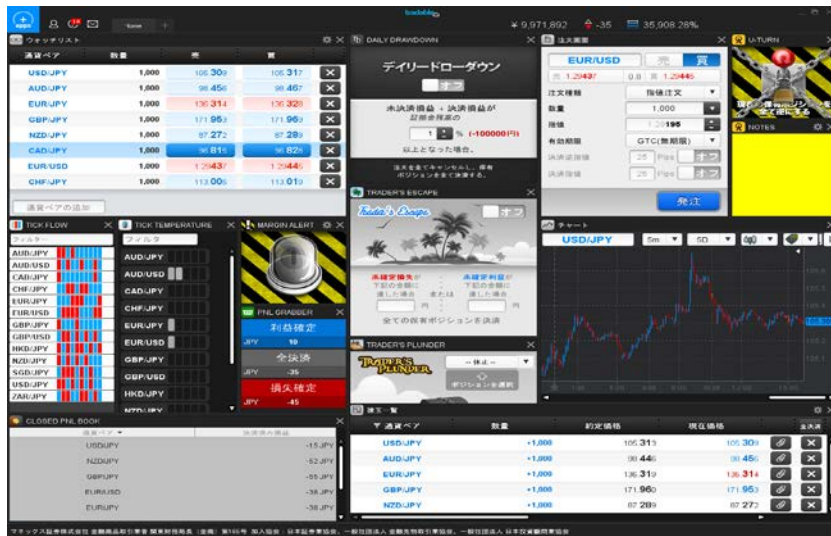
tradable

¥ 9,971,892 -35 35,908.28%

Save

ウォッチリスト

| 通貨ペア | 数量 | 売 | 買 |
|---|---|---|---|
| USD/JPY | 1,000 | 105.309 | 105.317 |
| AUD/JPY | 1,000 | 98.456 | 98.467 |
| EUR/JPY | 1,000 | 136.314 | 136.328 |
| GBP/JPY | 1,000 | 171.959 | 171.969 |
| NZD/JPY | 1,000 | 87.272 | 87.289 |
| CAD/JPY | 1,000 | 96.815 | 96.826 |
| EUR/USD | 1,000 | 1.29437 | 1.29446 |
| CHF/JPY | 1,000 | 113.005 | 113.019 |

通貨ペアの追加

DAILY DRAWDOWN

デイリードローダウン

オフ

未決済損益 + 決済損益が証拠金残高の

1 % (-100000円)

以上となった場合、

注文を全てキャンセルし、保有ポジションを全て決済する。

注文画面

EUR/USD 売 買

1.29437 0.9 1.29446

注文種類 指値注文

数量 1,000

指値 1.29195

有効期限 GTC(無期限)

決済逆指値 25 Pips オフ

決済指値 25 Pips オフ

発注

U-TURN

NOTES

TICK FLOW

フィルター

AUD/JPY
AUD/USD
CAD/JPY
CHF/JPY
EUR/JPY
EUR/USD
GBP/JPY
GBP/USD
HKD/JPY
NZD/JPY
SGD/JPY
USD/JPY
ZAR/JPY

TICK TEMPERATURE

フィルタ

AUD/JPY
AUD/USD
CAD/JPY
CHF/JPY
EUR/JPY
EUR/USD
GBP/JPY
GBP/USD
HKD/JPY
NZD/JPY

MARGIN ALERT

PNL GRABBER

利益確定

JPY 10

全決済

JPY -35

損失確定

JPY -45

TRADER'S ESCAPE

Trader's Escape

オフ

未確定損失が 下記の金額に 達した場合 または 未確定利益が 下記の金額に 達した場合

円 円

全ての保有ポジションを決済

TRADER'S PLUNDER

TRADER'S PLUNDER

-- 休止 --

ポジションを選択

チャート

USD/JPY 5m 5D

CLOSED PNL BOOK

通貨ペア 決済損益

USD/JPY -15 JPY
NZD/JPY -52 JPY
GBP/JPY -55 JPY
EUR/USD -38 JPY
EUR/JPY -38 JPY

建玉一覧

| 通貨ペア | 数量 | 約定価格 | 現在価格 | | 全決済 |
|---|---|---|---|---|---|
| USD/JPY | +1,000 | 105.313 | 105.309 | | |
| AUD/JPY | +1,000 | 98.446 | 98.456 | | |
| EUR/JPY | +1,000 | 136.319 | 136.314 | | |
| GBP/JPY | +1,000 | 171.960 | 171.959 | | |
| NZD/JPY | +1,000 | 87.289 | 87.272 | | |

マネックス証券株式会社 金融商品取引業者 関東財務局長（金商）第165号 加入協会：日本証券業協会、一般社団法人 金融先物取引業協会、一般社団法人 日本投資顧問業協会